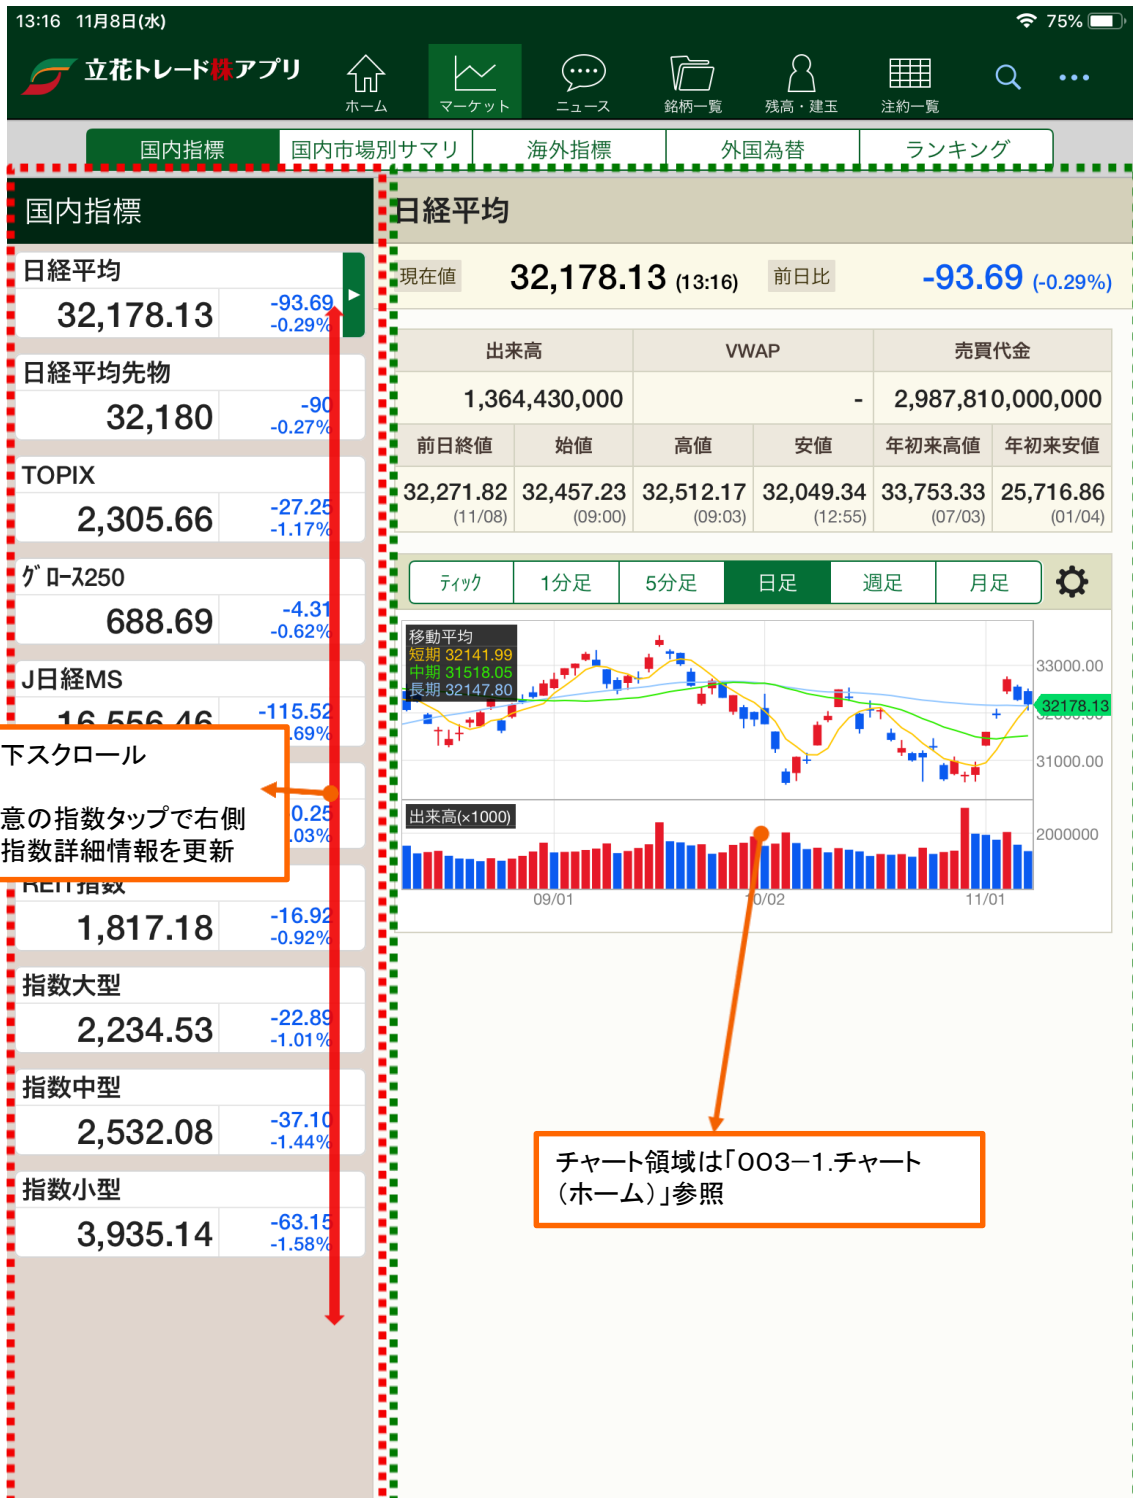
13:16 11月8日(水)

75%

立花トレード株アプリ

ホーム

マーケット

ニュース

銘柄一覧

残高・建玉

注約一覧

国内指標

国内市場別サマリ

海外指標

外国為替

ランキング

国内指標

日経平均
32,178.13 -93.69 -0.29%

日経平均先物
32,180 -90 -0.27%

TOPIX
2,305.66 -27.25 -1.17%

ｸﾞﾛｰｽ250
688.69 -4.31 -0.62%

J日経MS
16,556.46 -115.52 .69%

下スクロール

意の指数タップで右側指数詳細情報を更新

.25 .03%

REIT指数
1,817.18 -16.92 -0.92%

指数大型
2,234.53 -22.89 -1.01%

指数中型
2,532.08 -37.10 -1.44%

指数小型
3,935.14 -63.15 -1.58%

日経平均

現在値 32,178.13 (13:16) 前日比 -93.69 (-0.29%)

| 出来高 | VWAP | 売買代金 |
|---|---|---|
| 1,364,430,000 | - | 2,987,810,000,000 |

| 前日終値 | 始値 | 高値 | 安値 | 年初来高値 | 年初来安値 |
|---|---|---|---|---|---|
| 32,271.82 (11/08) | 32,457.23 (09:00) | 32,512.17 (09:03) | 32,049.34 (12:55) | 33,753.33 (07/03) | 25,716.86 (01/04) |

ﾃｨｯｸ 1分足 5分足 日足 週足 月足

移動平均
短期 32141.99
中期 31518.05
長期 32147.80

33000.00
32178.13
31000.00

出来高(×1000)
2000000

09/01 10/02 11/01

チャート領域は「003−1.チャート(ホーム)」参照